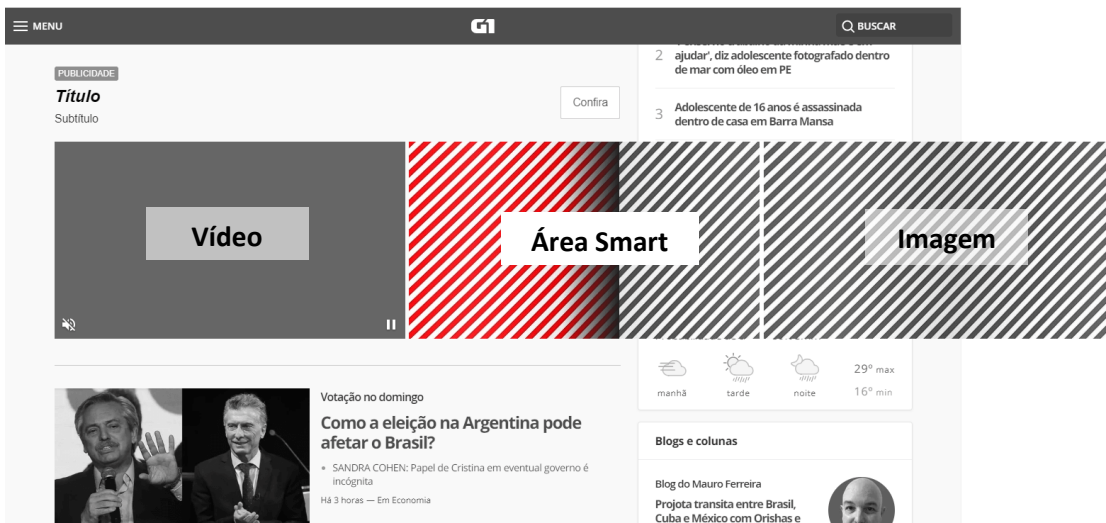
MENU

G1

BUSCAR

2 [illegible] ajudar', diz adolescente fotografado dentro de mar com óleo em PE

3 Adolescente de 16 anos é assassinada dentro de casa em Barra Mansa

PUBLICIDADE

Título

Subtítulo

Confira

Vídeo

Área Smart

Imagem

manhã

tarde

noite

29º max

16º min

Votação no domingo

Como a eleição na Argentina pode afetar o Brasil?

• SANDRA COHEN: Papel de Cristina em eventual governo é incógnita

Há 3 horas — Em Economia

Blogs e colunas

Blog do Mauro Ferreira

Projota transita entre Brasil, Cuba e México com Orishas e